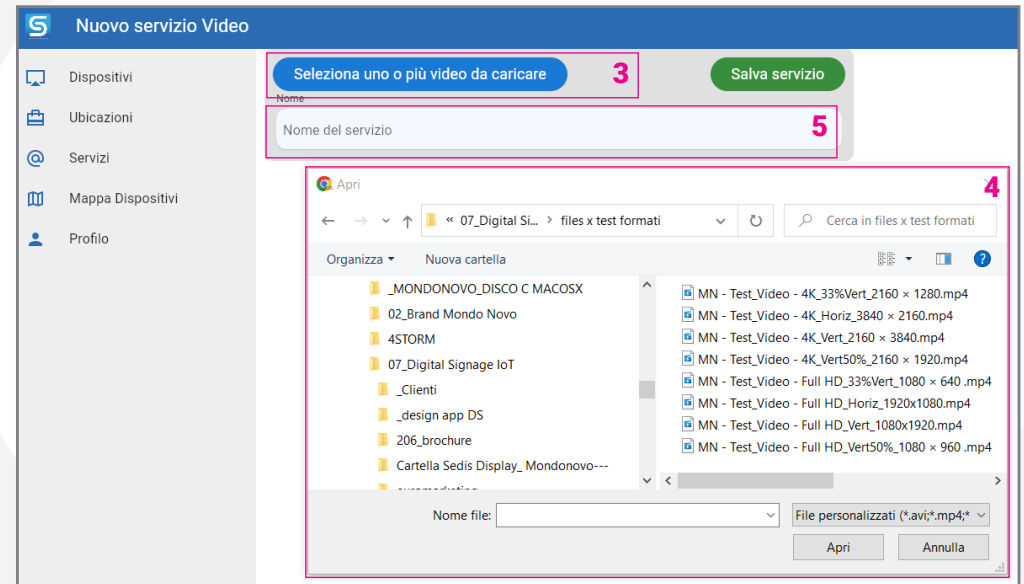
Nuovo servizio Video

Dispositivi
Ubicazioni
Servizi
Mappa Dispositivi
Profilo

Seleziona uno o più video da caricare
3
Salva servizio
Nome
Nome del servizio
5

4
Apri
« 07_Digital Si... > files x test formati
Cerca in files x test formati
Organizza ▾
Nuova cartella

_MONDONOVO_DISCO C MACOSX
02_Brand Mondo Novo
4STORM
07_Digital Signage IoT
_Clienti
_design app DS
206_brochure
Cartella Sedis Display_ Mondonovo---
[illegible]

MN - Test_Video - 4K_33%Vert_2160 × 1280.mp4
MN - Test_Video - 4K_Horiz_3840 × 2160.mp4
MN - Test_Video - 4K_Vert_2160 × 3840.mp4
MN - Test_Video - 4K_Vert50%_2160 × 1920.mp4
MN - Test_Video - Full HD_33%Vert_1080 × 640 .mp4
MN - Test_Video - Full HD_Horiz_1920x1080.mp4
MN - Test_Video - Full HD_Vert_1080x1920.mp4
MN - Test_Video - Full HD_Vert50%_1080 × 960 .mp4

Nome file:
File personalizzati (*.avi;*.mp4;*
Apri
Annulla